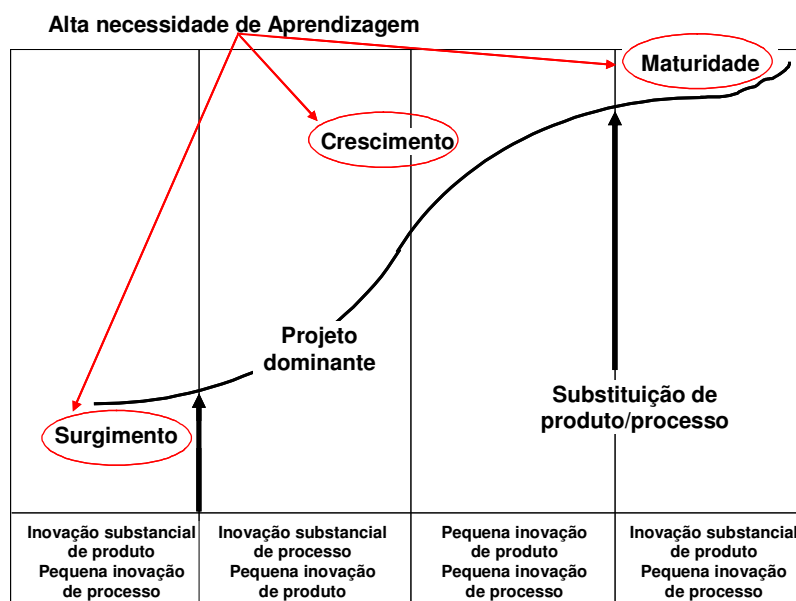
Alta necessidade de Aprendizagem

Maturidade

Crescimento

Projeto dominante

Substituição de produto/processo

Surgimento

| Inovação substancial de produto Pequena inovação de processo | Inovação substancial de processo Pequena inovação de produto | Pequena inovação de produto Pequena inovação de processo | Inovação substancial de produto Pequena inovação de processo |
|---|---|---|---|